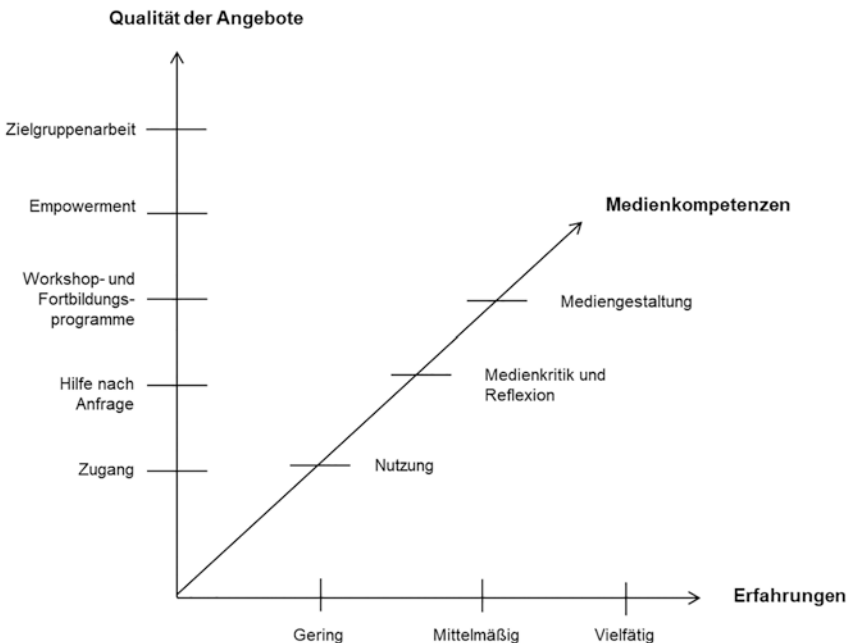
Qualität der Angebote

Zielgruppenarbeit

Empowerment

Workshop- und Fortbildungsprogramme

Hilfe nach Anfrage

Zugang

Medienkompetenzen

Mediengestaltung

Medienkritik und Reflexion

Nutzung

Erfahrungen

Gering

Mittelmäßig

Vielfätig